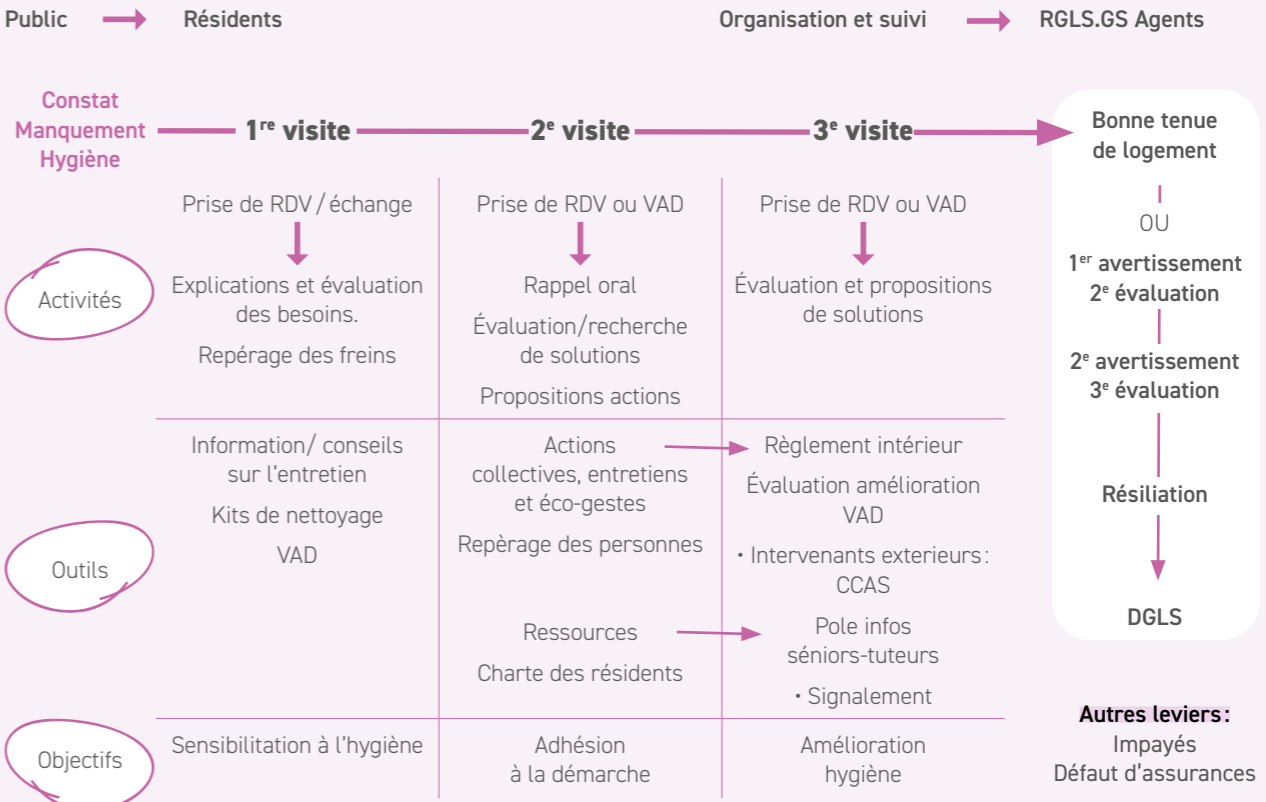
Public → Résidents

Organisation et suivi → RGLS.GS Agents

Constat Manquement Hygiène — 1$^{re}$ visite — 2$^{e}$ visite — 3$^{e}$ visite → Bonne tenue de logement

OU

1$^{er}$ avertissement
2$^{e}$ évaluation

2$^{e}$ avertissement
3$^{e}$ évaluation

Résiliation

DGLS

| | 1$^{re}$ visite | 2$^{e}$ visite | 3$^{e}$ visite |
|---|---|---|---|
| Activités | Prise de RDV / échange<br>Explications et évaluation des besoins.<br>Repérage des freins | Prise de RDV ou VAD<br>Rappel oral<br>Évaluation/recherche de solutions<br>Propositions actions | Prise de RDV ou VAD<br>Évaluation et propositions de solutions |
| Outils | Information/ conseils sur l'entretien<br>Kits de nettoyage<br>VAD | Actions collectives, entretiens et éco-gestes<br>Repèrage des personnes<br>Ressources<br>Charte des résidents | Règlement intérieur<br>Évaluation amélioration VAD<br>• Intervenants exterieurs : CCAS<br>Pole infos séniors-tuteurs<br>• Signalement |
| Objectifs | Sensibilitation à l'hygiène | Adhésion à la démarche | Amélioration hygiène |

Autres leviers :
Impayés
Défaut d'assurances